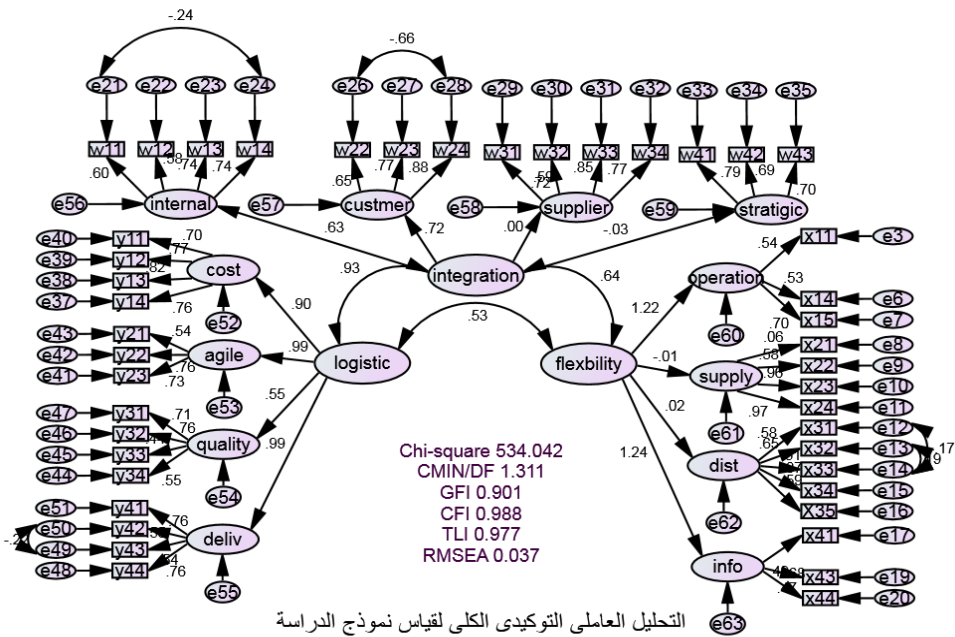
-.24

e21 e22 e23 e24

w11 w12 w13 w14

.60 .58 .74 .74

e56 internal

-.66

e26 e27 e28

w22 w23 w24

.65 .77 .88

e57 custmer

e29 e30 e31 e32

w31 w32 w33 w34

.72 .59 .85 .77

e58 supplier

e33 e34 e35

w41 w42 w43

.79 .69 .70

e59 stratigic

.63 .72 .00 -.03

integration

.93 .64

e40 y11 .70
e39 y12 .77
e38 y13 .82
e37 y14 .76
cost
e52

.90

e43 y21 .54
e42 y22 .76
e41 y23 .73
agile
e53

.99

logistic

.53

flexbility

e47 y31 .71
e46 y32 .76
e45 y33
e44 y34 .55
quality
e54

.55

.99

e51 y41 .76
e50 y42
e49 y43 .54
e48 y44 .76
-.24
deliv
e55

1.22

operation .54 x11 e3
.53 x14 e6
.70 x15 e7
e60

-.01

supply .06 x21 e8
.58 x22 e9
.96 x23 e10
.97 x24 e11
e61

.02

dist .58 x31 e12
.65 x32 e13 .17
.87 x33 e14 .79
.59 x34 e15
x35 e16
e62

1.24

info x41 e17
.45 .69 x43 e19
.47 x44 e20
e63

Chi-square 534.042
CMIN/DF 1.311
GFI 0.901
CFI 0.988
TLI 0.977
RMSEA 0.037

التحليل العاملى التوكيدى الكلى لقياس نموذج الدراسة